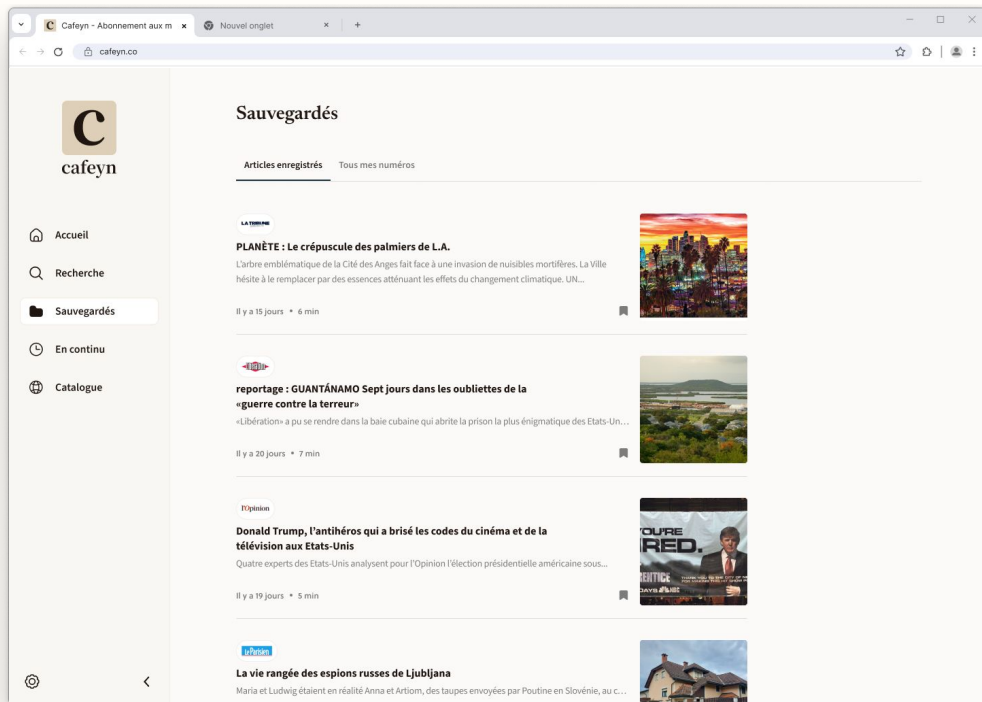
Cafeyn - Abonnement aux m ×
Nouvel onglet ×
+
cafeyn.co

C
cafeyn

Accueil
Recherche
Sauvegardés
En continu
Catalogue

Sauvegardés

Articles enregistrés
Tous mes numéros

LA TRIBUNE
PLANÈTE : Le crépuscule des palmiers de L.A.
L'arbre emblématique de la Cité des Anges fait face à une invasion de nuisibles mortifères. La Ville hésite à le remplacer par des essences atténuant les effets du changement climatique. UN...
Il y a 15 jours • 6 min

reportage : GUANTÁNAMO Sept jours dans les oubliettes de la «guerre contre la terreur»
«Libération» a pu se rendre dans la baie cubaine qui abrite la prison la plus énigmatique des Etats-Un...
Il y a 20 jours • 7 min

l'Opinion
Donald Trump, l'antihéros qui a brisé les codes du cinéma et de la télévision aux Etats-Unis
Quatre experts des Etats-Unis analysent pour l'Opinion l'élection présidentielle américaine sous...
Il y a 19 jours • 5 min

YOU'RE
IRED.
PRENTICE

Le Parisien
La vie rangée des espions russes de Ljubljana
Maria et Ludwig étaient en réalité Anna et Artiom, des taupes envoyées par Poutine en Slovénie, au c...